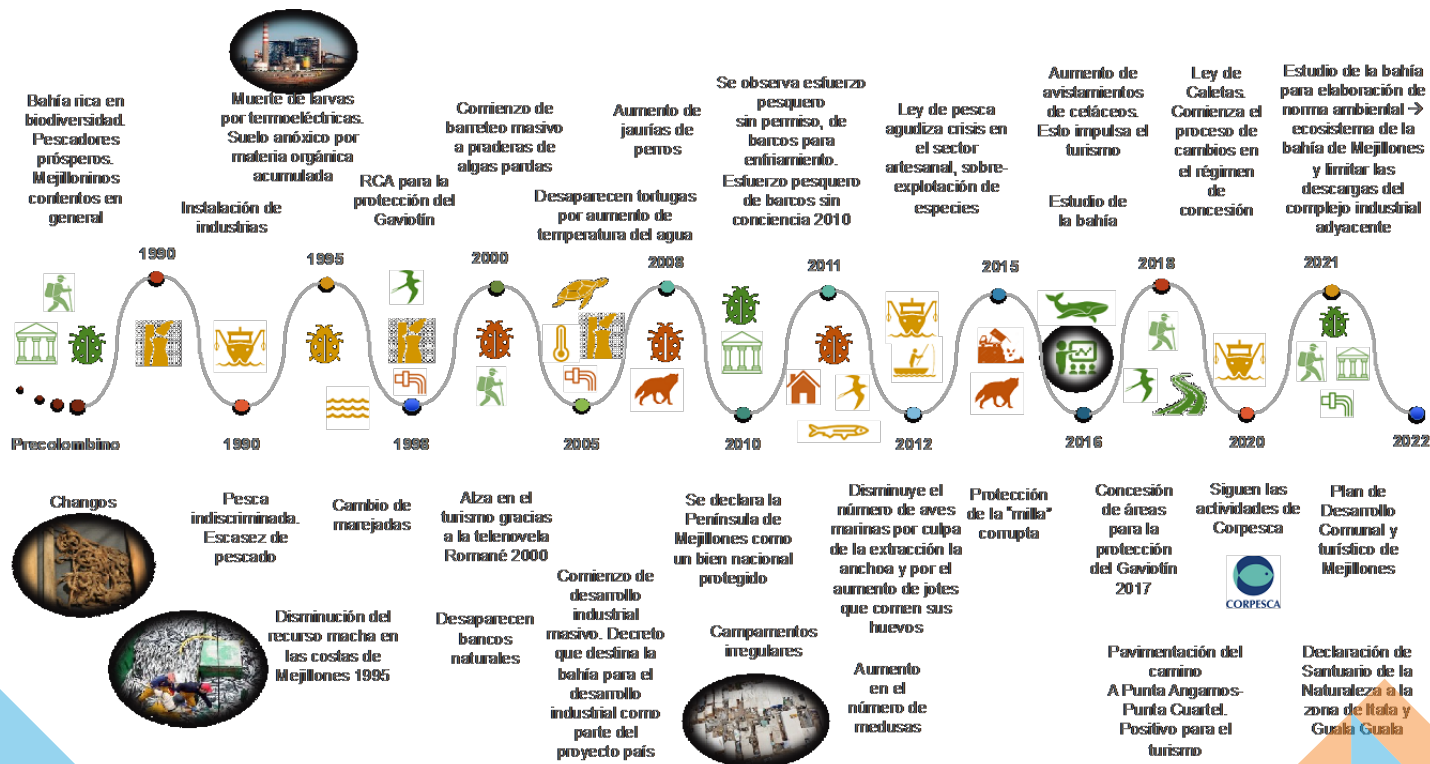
Bahía rica en biodiversidad. Pescadores prósperos. Mejilloninos contentos en general

Instalación de industrias

Muerte de larvas por termoeléctricas. Suelo anóxico por materia orgánica acumulada

RCA para la protección del Gaviotín

Comienzo de barreteo masivo a praderas de algas pardas

Desaparecen tortugas por aumento de temperatura del agua

Aumento de jaurías de perros

Se observa esfuerzo pesquero sin permiso, de barcos para enfriamiento. Esfuerzo pesquero de barcos sin conciencia 2010

Ley de pesca agudiza crisis en el sector artesanal, sobre-explotación de especies

Aumento de avistamientos de cetáceos. Esto impulsa el turismo

Estudio de la bahía

Ley de Caletas. Comienza el proceso de cambios en el régimen de concesión

Estudio de la bahía para elaboración de norma ambiental → ecosistema de la bahía de Mejillones y limitar las descargas del complejo industrial adyacente

1990

1995

2000

2008

2011

2015

2018

2021

Precolombino

1990

1998

2005

2010

2012

2016

2020

2022

Changos

Pesca indiscriminada. Escasez de pescado

Cambio de marejadas

Alza en el turismo gracias a la telenovela Romané 2000

Se declara la Península de Mejillones como un bien nacional protegido

Disminuye el número de aves marinas por culpa de la extracción la anchoa y por el aumento de jotes que comen sus huevos

Protección de la "milla" corrupta

Concesión de áreas para la protección del Gaviotín 2017

Siguen las actividades de Corpesca

CORPESCA

Plan de Desarrollo Comunal y turístico de Mejillones

Disminución del recurso macha en las costas de Mejillones 1995

Desaparecen bancos naturales

Comienzo de desarrollo industrial masivo. Decreto que destina la bahía para el desarrollo industrial como parte del proyecto país

Campamentos irregulares

Aumento en el número de medusas

Pavimentación del camino A Punta Angamos-Punta Cuartel. Positivo para el turismo

Declaración de Santuario de la Naturaleza a la zona de Itata y Guala Guala